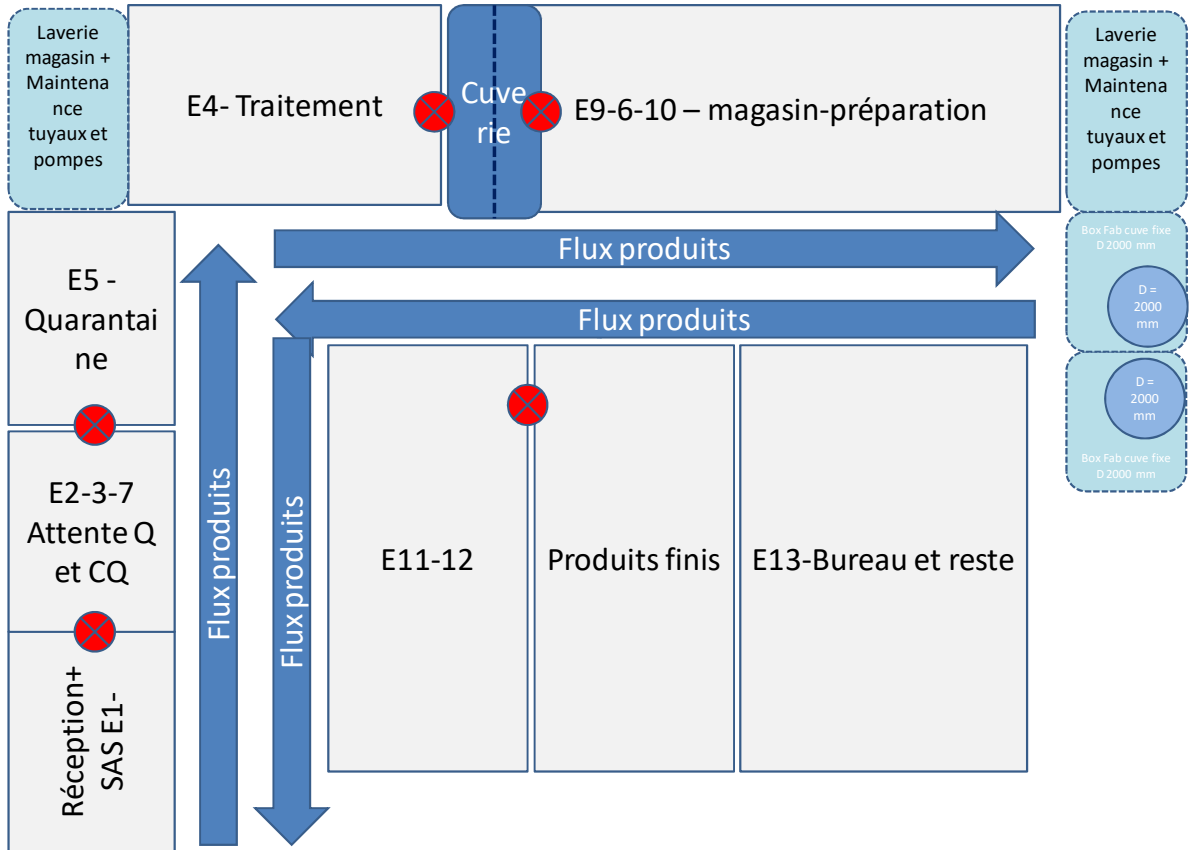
Laverie magasin + Maintenance tuyaux et pompes

E4- Traitement

Cuverie

E9-6-10 – magasin-préparation

Laverie magasin + Maintenance tuyaux et pompes

Flux produits

Box Fab cuve fixe D 2000 mm

D = 2000 mm

Flux produits

E5 - Quarantaine

D = 2000 mm

Box Fab cuve fixe D 2000 mm

E2-3-7 Attente Q et CQ

Flux produits

Flux produits

E11-12

Produits finis

E13-Bureau et reste

Réception+ SAS E1-